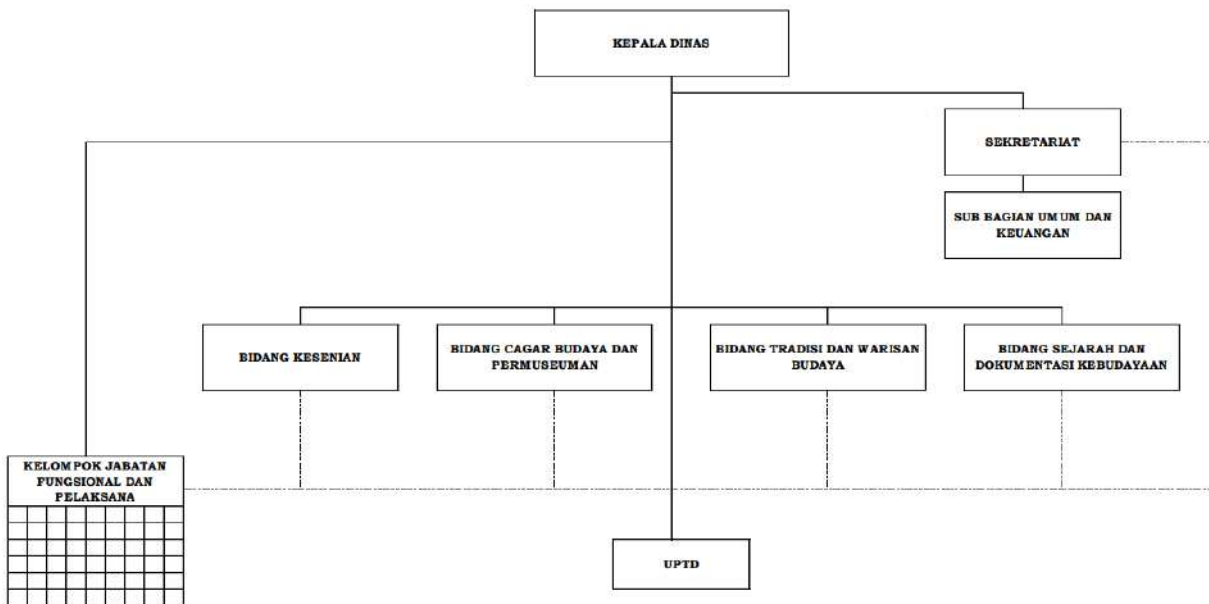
KEPALA DINAS

SEKRETARIAT

SUB BAGIAN UMUM DAN KEUANGAN

BIDANG KESENIAN

BIDANG CAGAR BUDAYA DAN PERMUSEUMAN

BIDANG TRADISI DAN WARISAN BUDAYA

BIDANG SEJARAH DAN DOKUMENTASI KEBUDAYAAN

KELOMPOK JABATAN FUNGSIONAL DAN PELAKSANA

UPTD